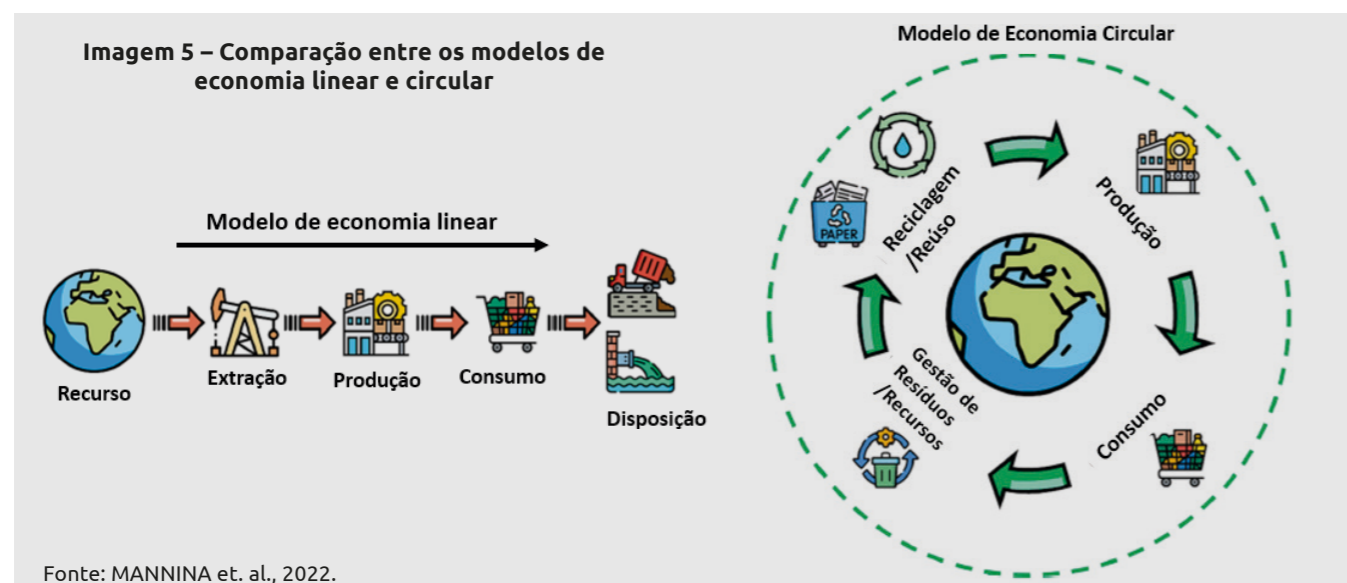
Imagem 5 – Comparação entre os modelos de economia linear e circular

Modelo de economia linear

Recurso

Extração

Produção

Consumo

Disposição

Modelo de Economia Circular

PAPER

Reciclagem /Reúso

Produção

Consumo

Gestão de Resíduos /Recursos

Fonte: MANNINA et. al., 2022.